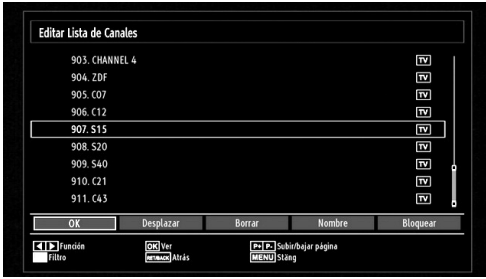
Editar Lista de Canales

903. CHANNEL 4 TV
904. ZDF TV
905. C07 TV
906. C12 TV
907. S15 TV
908. S20 TV
909. S40 TV
910. C21 TV
911. C43 TV

OK
Desplazar
Borrar
Nombre
Bloquear

Función
Filtro
OK Ver
RETURN/BACK Atrás
P+ P- Subir/bajar página
MENU Stäng